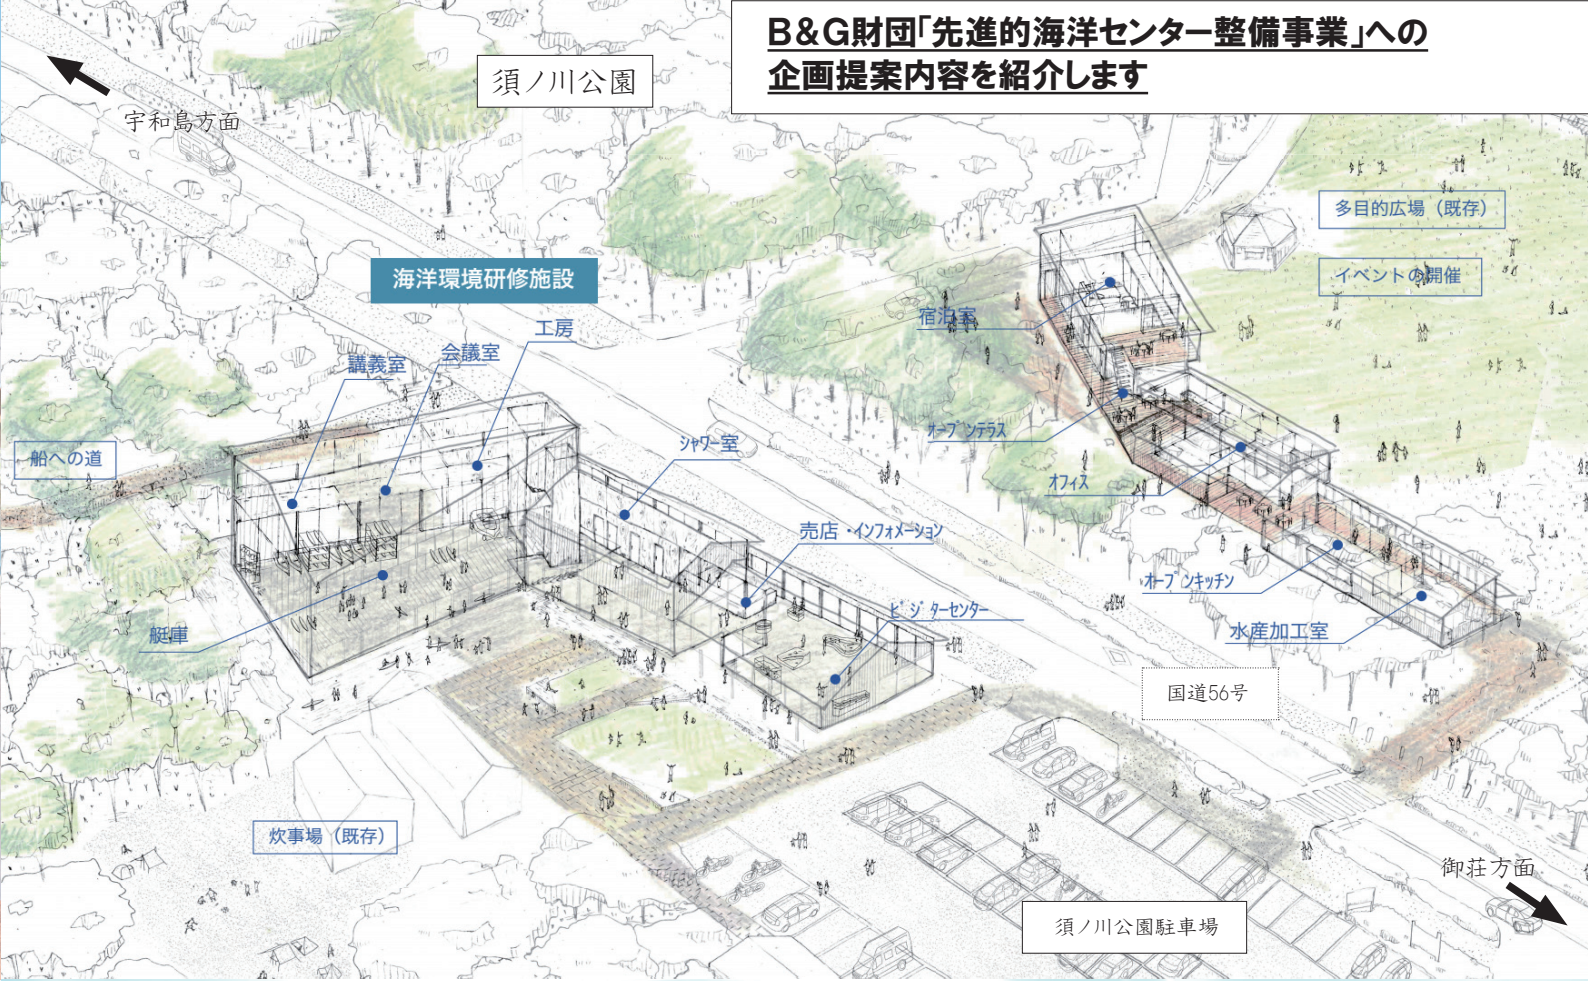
B&G財団「先進的海洋センター整備事業」への
企画提案内容を紹介します

須ノ川公園

宇和島方面

海洋環境研修施設

工房

会議室

講義室

船への道

艇庫

シャワー室

売店・インフォメーション

ビジターセンター

宿泊室

オープンテラス

オフィス

オープンキッチン

水産加工室

多目的広場（既存）

イベントの開催

国道56号

炊事場（既存）

須ノ川公園駐車場

御荘方面